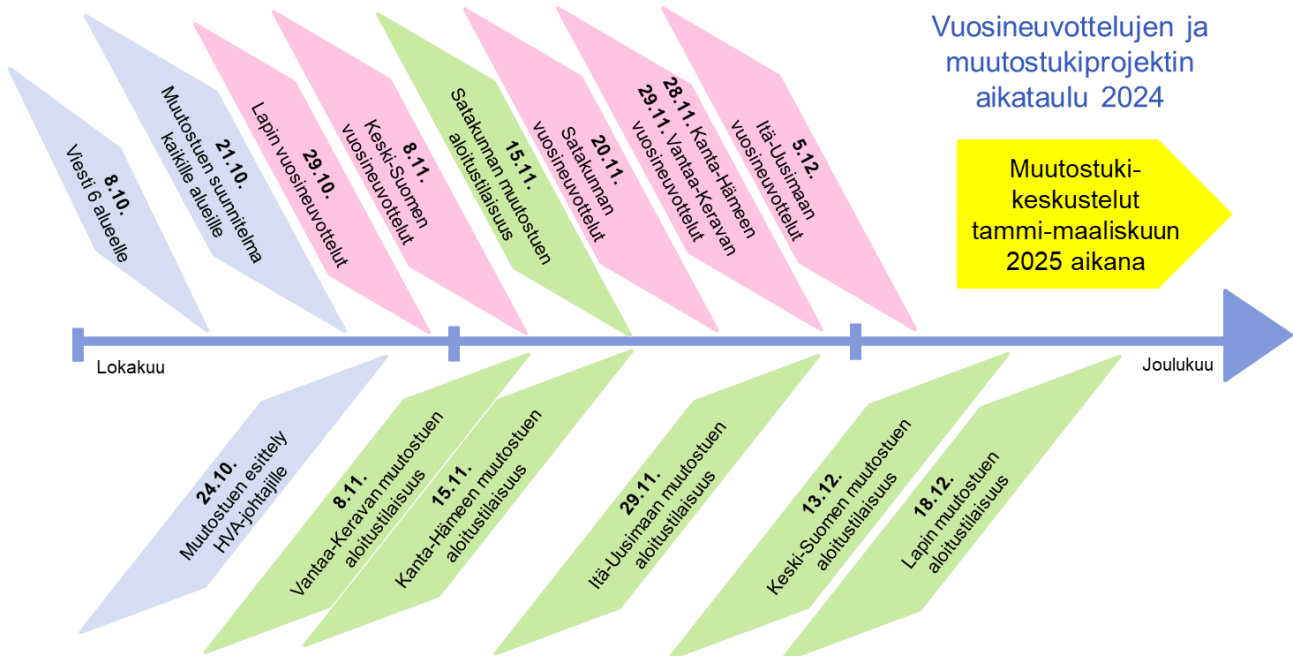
Vuosineuvottelujen ja muutostukiprojektin aikataulu 2024

8.10.
Viesti 6 alueelle

21.10.
Muutostuen suunnitelma kaikille alueille

29.10.
Lapin vuosineuvottelut

8.11.
Keski-Suomen vuosineuvottelut

15.11.
Satakunnan muutostuen aloitustilaisuus

20.11.
Satakunnan vuosineuvottelut

28.11. Kanta-Hämeen
29.11. Vantaa-Keravan vuosineuvottelut

5.12.
Itä-Uusimaan vuosineuvottelut

Muutostuki-keskustelut tammi-maaliskuun 2025 aikana

Lokakuu

Joulukuu

24.10.
Muutostuen esittely HVA-johtajille

8.11.
Vantaa-Keravan muutostuen aloitustilaisuus

15.11.
Kanta-Hämeen muutostuen aloitustilaisuus

29.11.
Itä-Uusimaan muutostuen aloitustilaisuus

13.12.
Keski-Suomen muutostuen aloitustilaisuus

18.12.
Lapin muutostuen aloitustilaisuus